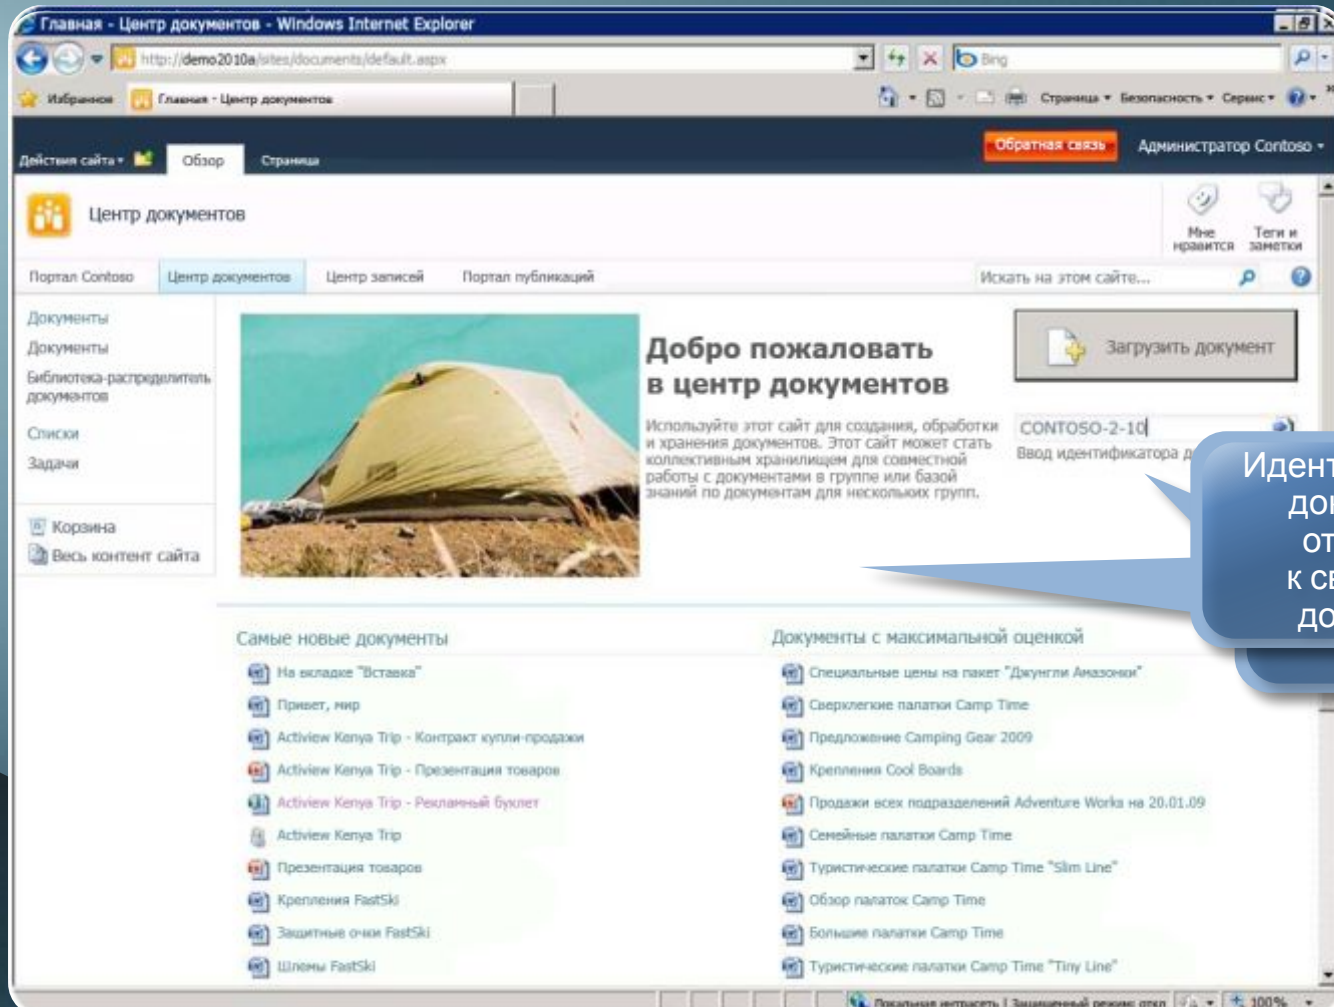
Главная - Центр документов - Windows Internet Explorer

http://demo2010a/sites/documents/default.aspx

Bing

Избранное | Главная - Центр документов

Страница ▾ Безопасность ▾ Сервис ▾

Действия сайта ▾ | Обзор | Страница

Обратная связь | Администратор Contoso ▾

Центр документов

Мне нравится | Теги и заметки

Портал Contoso | Центр документов | Центр записей | Портал публикаций

Искать на этом сайте...

Документы
Документы
Библиотека-распределитель документов
Списки
Задачи
Корзина
Весь контент сайта

Добро пожаловать в центр документов

Используйте этот сайт для создания, обработки и хранения документов. Этот сайт может стать коллективным хранилищем для совместной работы с документами в группе или базой знаний по документам для нескольких групп.

Загрузить документ

CONTOSO-2-10

Ввод идентификатора д

Идент
до
от
к св
до

Самые новые документы
На вкладке "Вставка"
Привет, мир
Actiview Kenya Trip - Контракт купли-продажи
Actiview Kenya Trip - Презентация товаров
Actiview Kenya Trip - Рекламный буклет
Actiview Kenya Trip
Презентация товаров
Крепления FastSki
Защитные очки FastSki
Шлемы FastSki

Документы с максимальной оценкой
Специальные цены на пакет "Джунгли Амазонки"
Сверхлегкие палатки Camp Time
Предложение Camping Gear 2009
Крепления Cool Boards
Продажи всех подразделений Adventure Works на 20.01.09
Семейные палатки Camp Time
Туристические палатки Camp Time "Slim Line"
Обзор палаток Camp Time
Большие палатки Camp Time
Туристические палатки Camp Time "Tiny Line"

Локальная интрасеть | Защищенный режим: откл | 100%